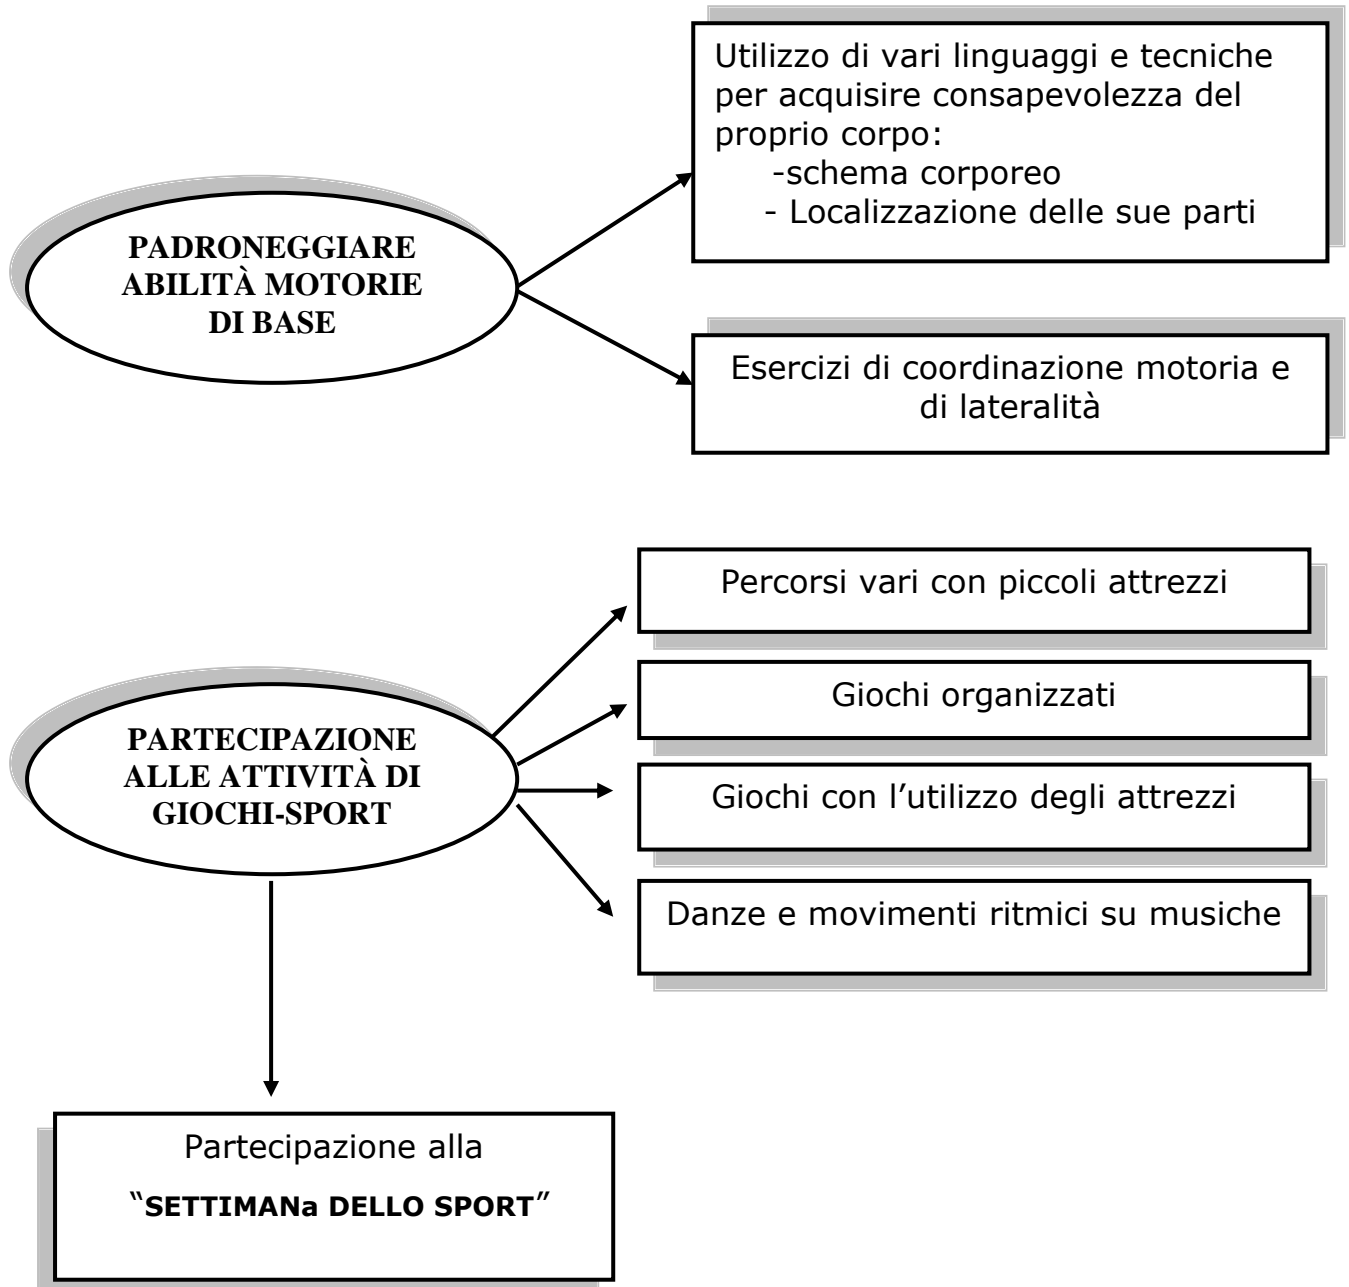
PADRONEGGIARE ABILITÀ MOTORIE DI BASE

Utilizzo di vari linguaggi e tecniche per acquisire consapevolezza del proprio corpo:
-schema corporeo
- Localizzazione delle sue parti

Esercizi di coordinazione motoria e di lateralità

PARTECIPAZIONE ALLE ATTIVITÀ DI GIOCHI-SPORT

Percorsi vari con piccoli attrezzi

Giochi organizzati

Giochi con l'utilizzo degli attrezzi

Danze e movimenti ritmici su musiche

Partecipazione alla
"SETTIMANa DELLO SPORT"